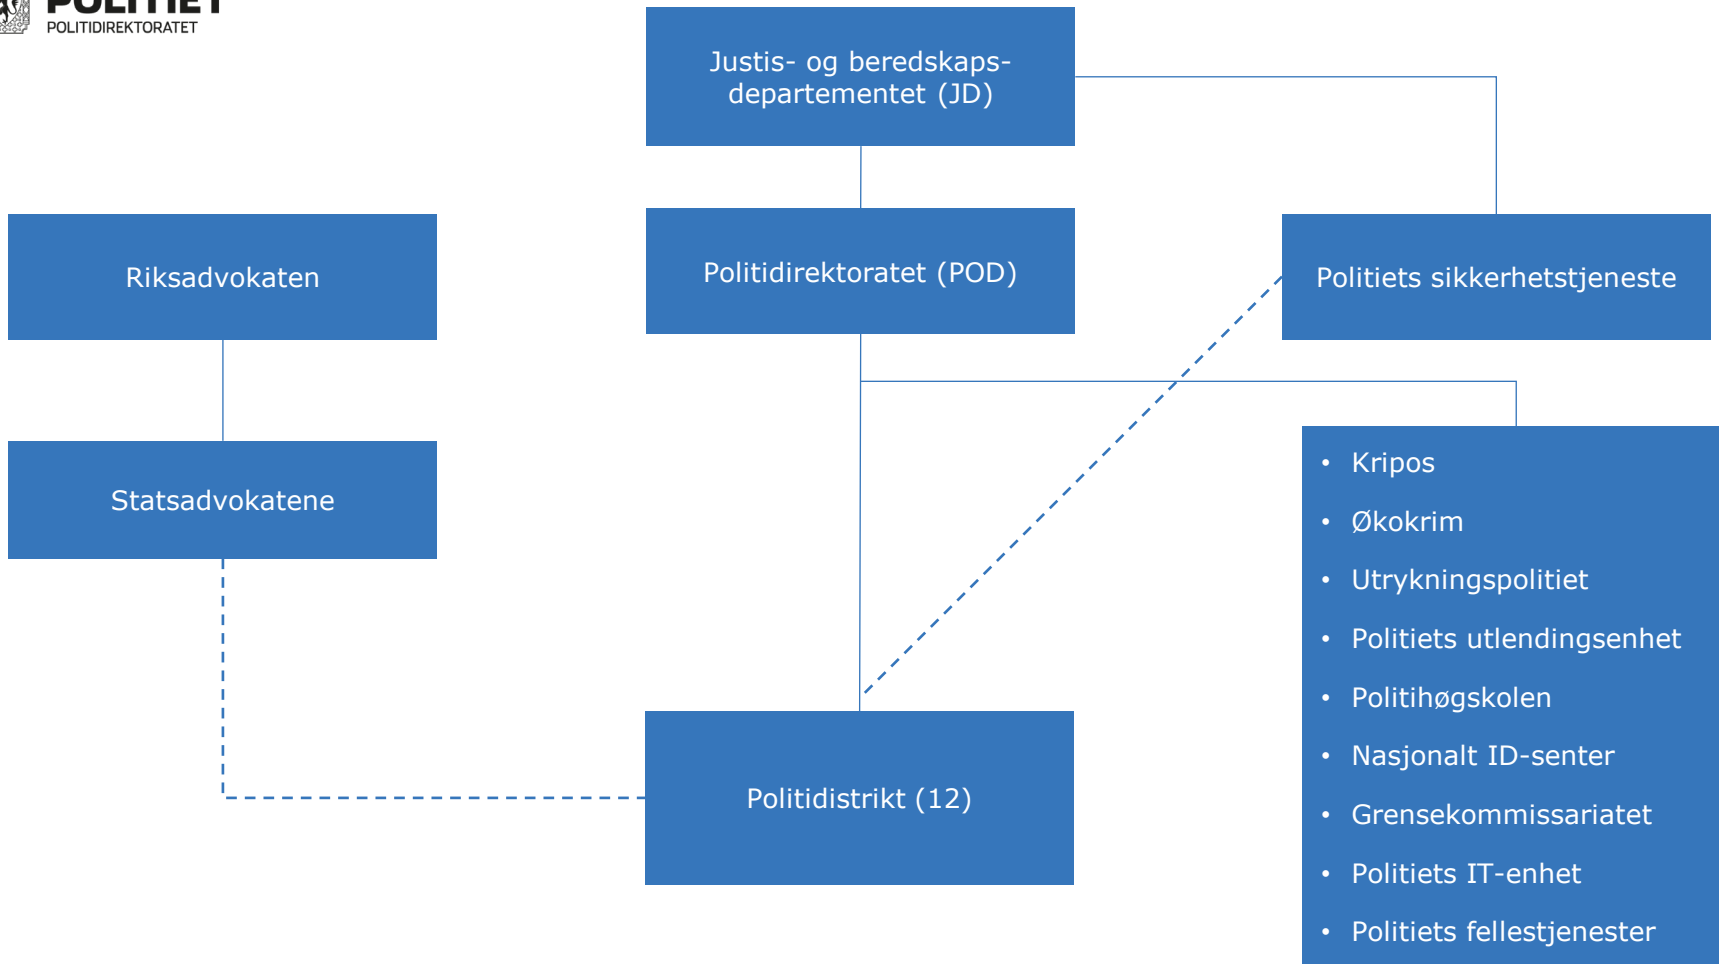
POLITIET
POLITIDIREKTORATET

Justis- og beredskapsdepartementet (JD)

Riksadvokaten

Politidirektoratet (POD)

Politiets sikkerhetstjeneste

Statsadvokatene

- Kripos
- Økokrim
- Utrykningspolitiet
- Politiets utlendingsenhet
- Politihøgskolen
- Nasjonalt ID-senter
- Grensekommissariatet
- Politiets IT-enhet
- Politiets fellestjenester

Politidistrikt (12)